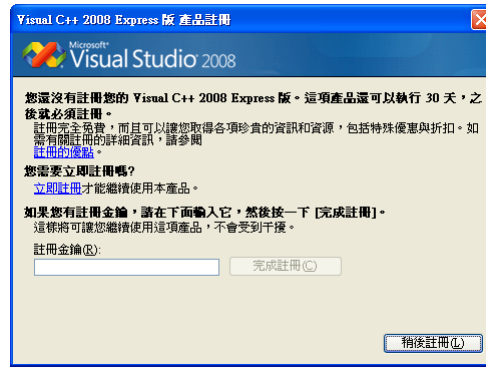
Visual C++ 2008 Express 版 產品註冊

Microsoft® Visual Studio 2008

您還沒有註冊您的 Visual C++ 2008 Express 版。這項產品還可以執行 30 天，之後就必須註冊。

註冊完全免費，而且可以讓您取得各項珍貴的資訊和資源，包括特殊優惠與折扣。如需有關註冊的詳細資訊，請參閱註冊的優點。

您需要立即註冊嗎?

立即註冊才能繼續使用本產品。

如果您有註冊金鑰，請在下面輸入它，然後按一下 [完成註冊]。

這樣將可讓您繼續使用這項產品，不會受到干擾。

註冊金鑰(R):

完成註冊(C)

稍後註冊(L)